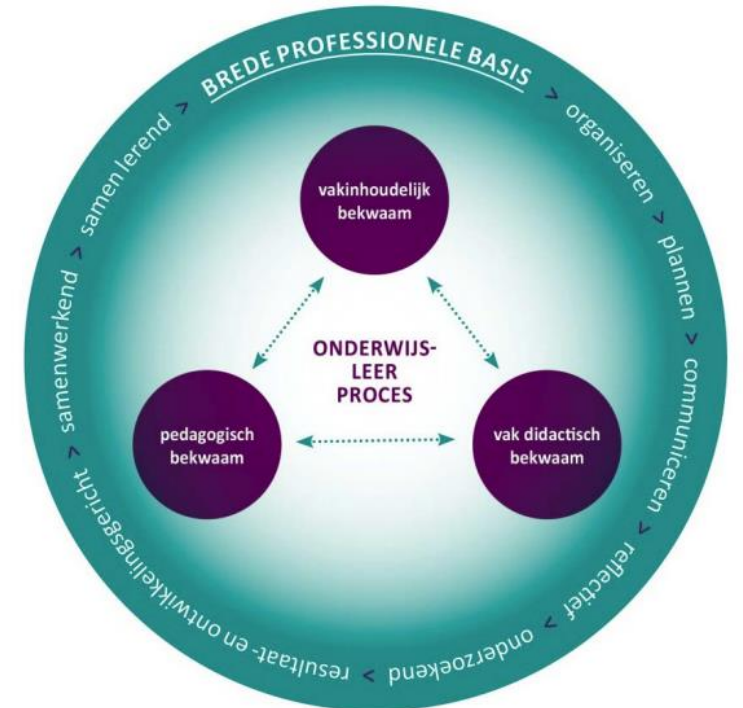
BREDE PROFESSIONELE BASIS > organiseren > plannen > communiceren > reflectief > onderzoekend > resultaat- en ontwikkelingsgericht > samenwerkend > samen lerend >

vakinhoudelijk bekwaam

ONDERWIJS-LEER PROCES

pedagogisch bekwaam

vak didactisch bekwaam